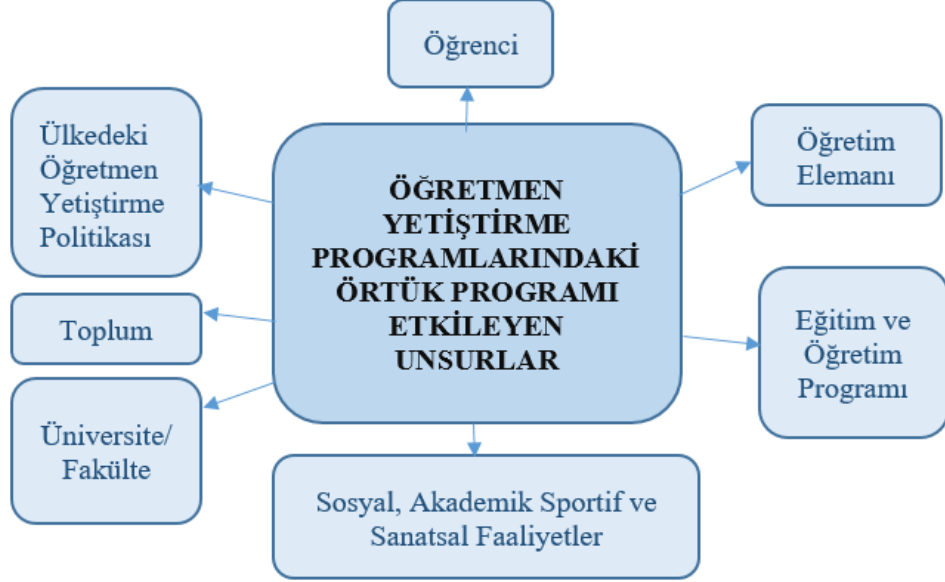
Öğrenci

Ülkedeki Öğretmen Yetiştirme Politikası

ÖĞRETMEN YETİŞTİRME PROGRAMLARINDAKİ ÖRTÜK PROGRAMI ETKİLEYEN UNSURLAR

Öğretim Elemanı

Toplum

Eğitim ve Öğretim Programı

Üniversite/ Fakülte

Sosyal, Akademik Sportif ve Sanatsal Faaliyetler